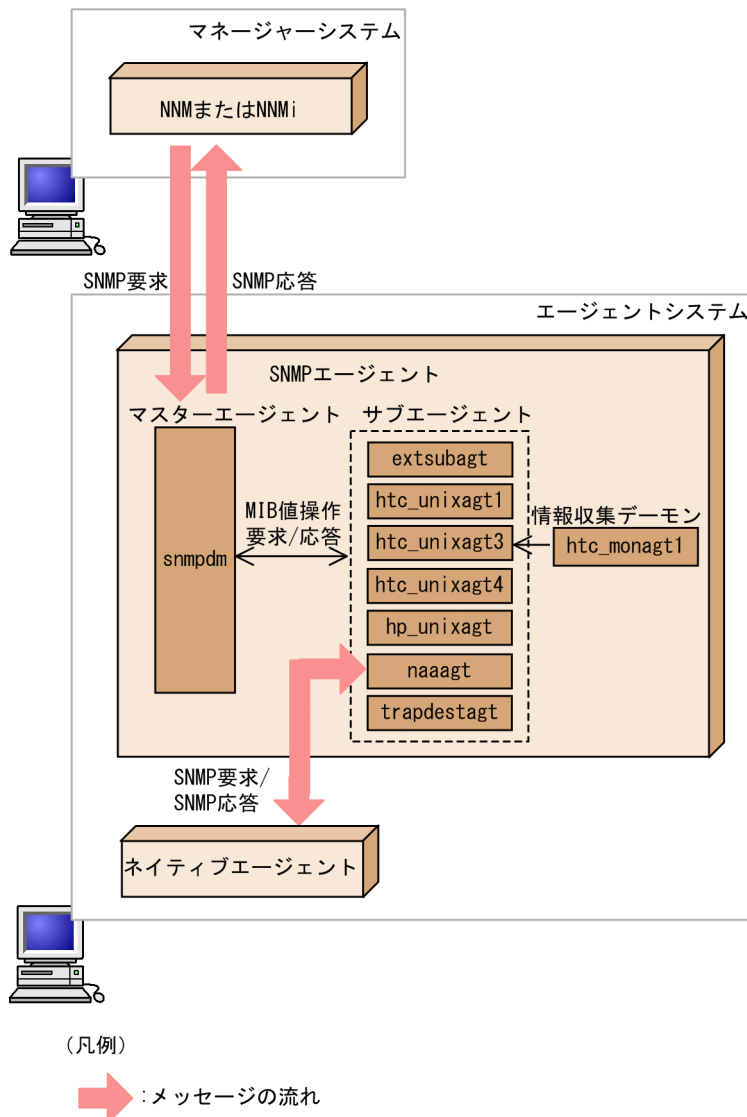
マネージャーシステム

NNMまたはNNMi

SNMP要求

SNMP応答

エージェントシステム

SNMPエージェント

マスターエージェント

サブエージェント

snmpdm

MIB値操作
要求/応答

extsubagt

htc_unixagt1

htc_unixagt3

htc_unixagt4

hp_unixagt

naaagt

trapdestagt

情報収集デーモン

htc_monagt1

SNMP要求/
SNMP応答

ネイティブエージェント

(凡例)

:メッセージの流れ